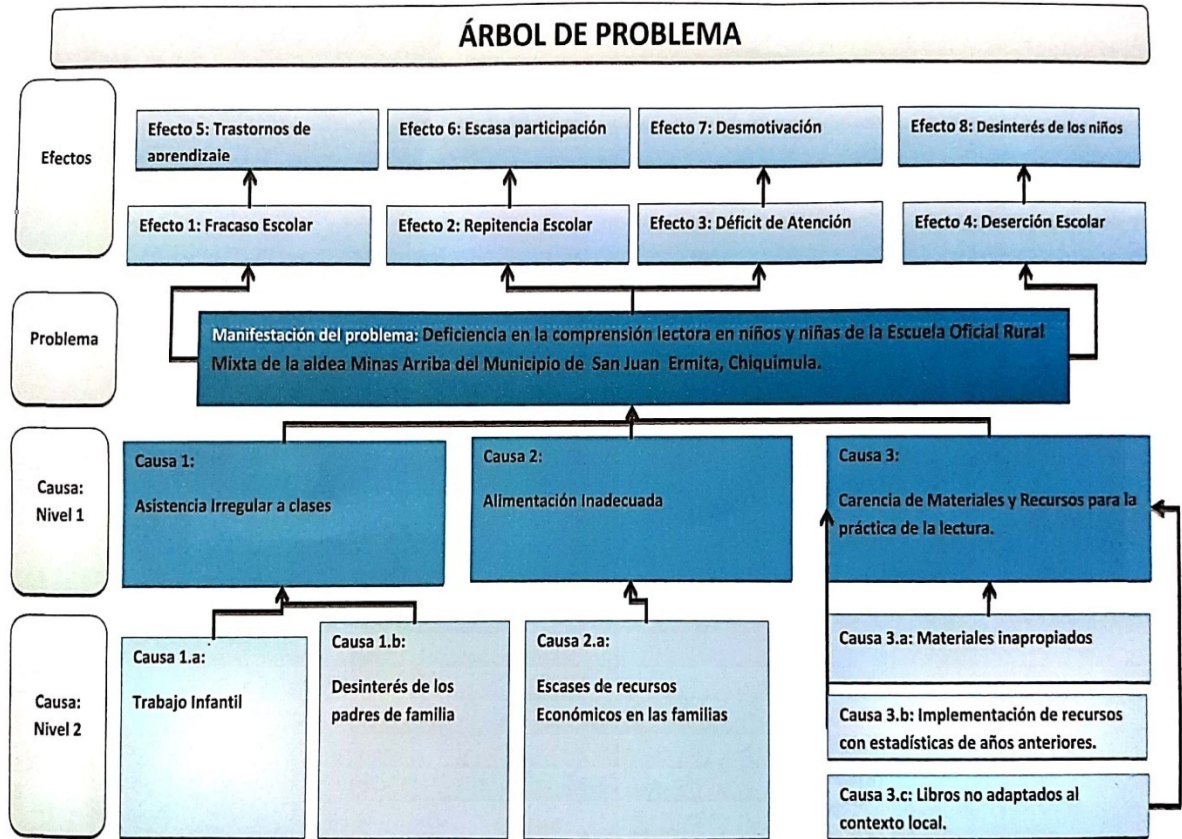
ÁRBOL DE PROBLEMA

Efectos

Efecto 5: Trastornos de aprendizaje

Efecto 6: Escasa participación

Efecto 7: Desmotivación

Efecto 8: Desinterés de los niños

Efecto 1: Fracaso Escolar

Efecto 2: Repitencia Escolar

Efecto 3: Déficit de Atención

Efecto 4: Deserción Escolar

Problema

Manifestación del problema: Deficiencia en la comprensión lectora en niños y niñas de la Escuela Oficial Rural Mixta de la aldea Minas Arriba del Municipio de San Juan Ermita, Chiquimula.

Causa: Nivel 1

Causa 1:

Asistencia Irregular a clases

Causa 2:

Alimentación Inadecuada

Causa 3:

Carencia de Materiales y Recursos para la práctica de la lectura.

Causa: Nivel 2

Causa 1.a:

Trabajo Infantil

Causa 1.b:

Desinterés de los padres de familia

Causa 2.a:

Escases de recursos Económicos en las familias

Causa 3.a: Materiales inapropiados

Causa 3.b: Implementación de recursos con estadísticas de años anteriores.

Causa 3.c: Libros no adaptados al contexto local.